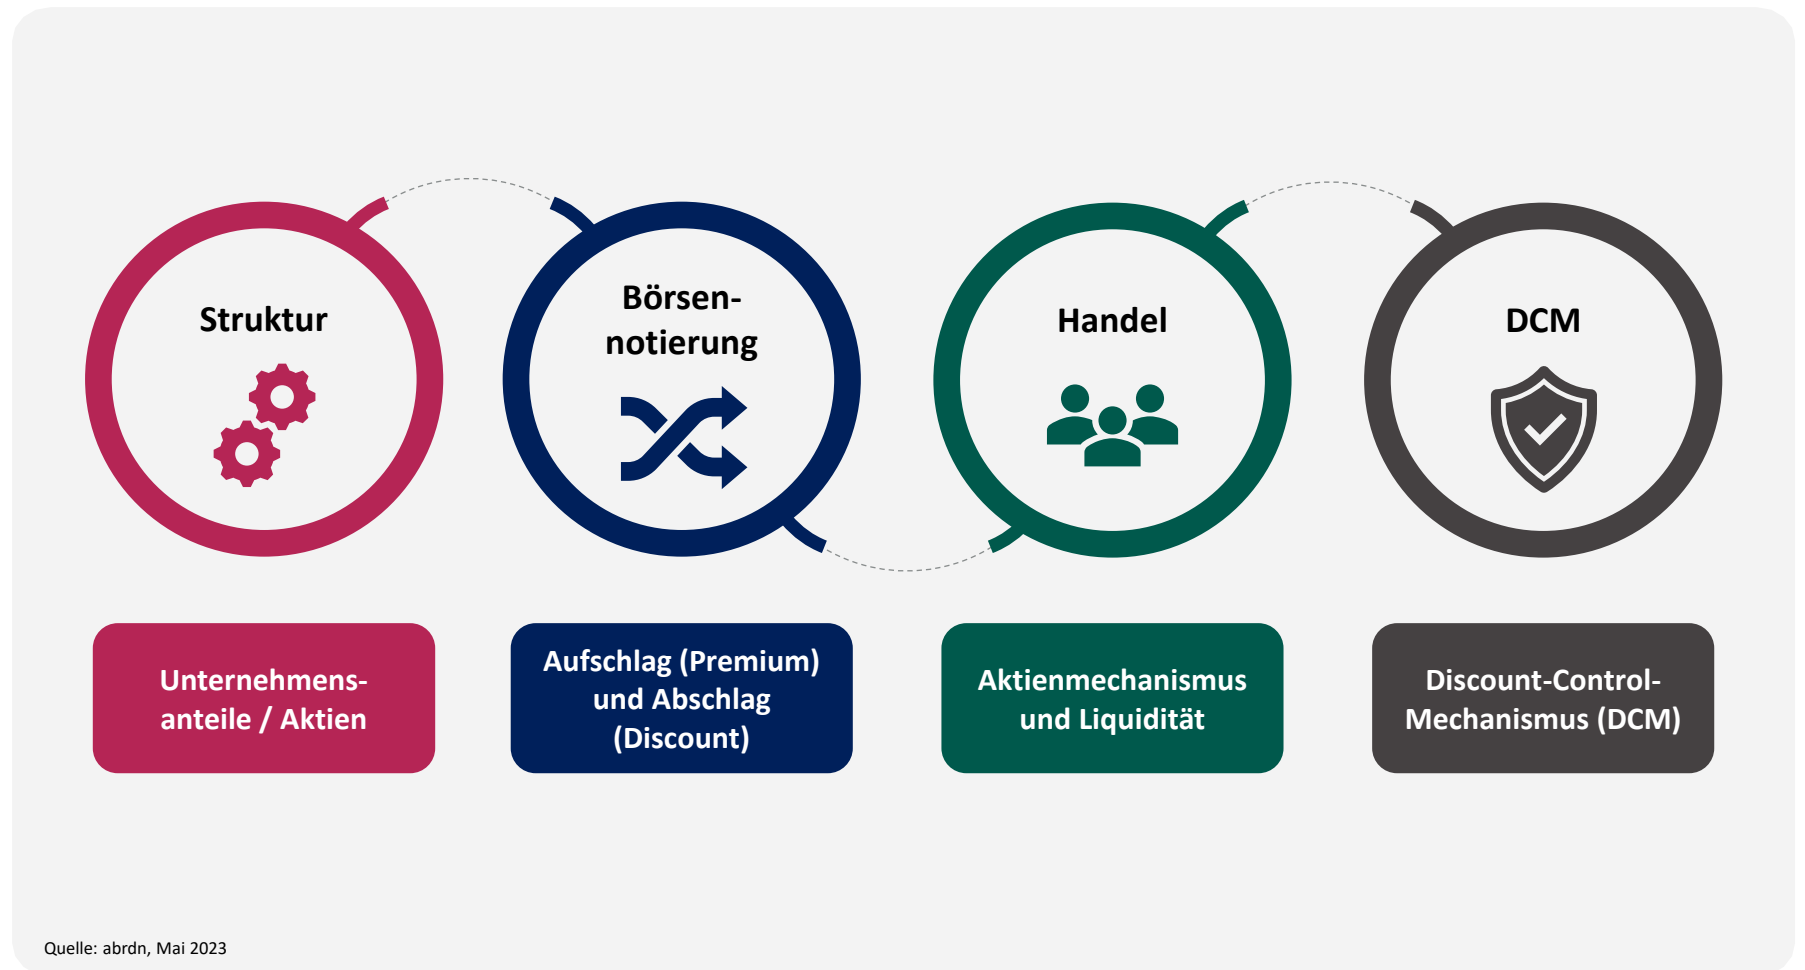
Struktur

Börsen-notierung

Handel

DCM

Unternehmens-anteile / Aktien

Aufschlag (Premium) und Abschlag (Discount)

Aktienmechanismus und Liquidität

Discount-Control-Mechanismus (DCM)

Quelle: abrdn, Mai 2023